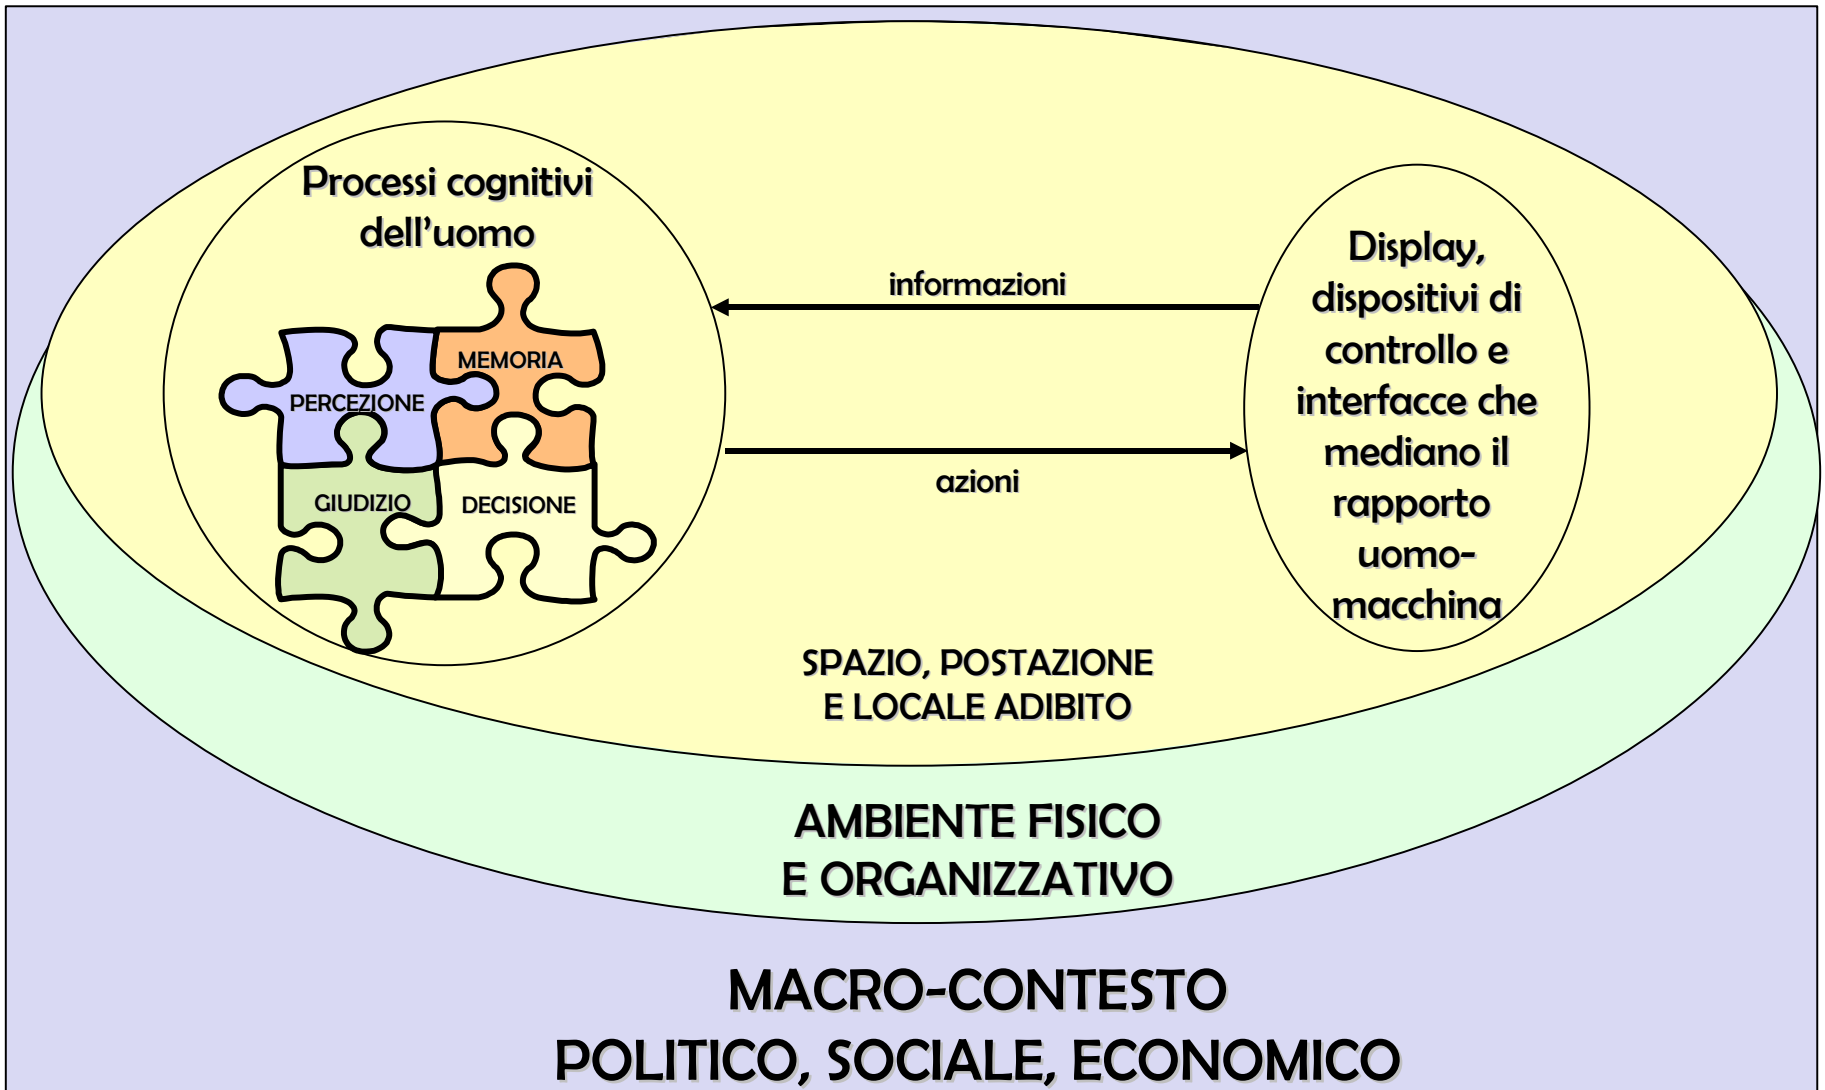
Processi cognitivi dell’uomo

MEMORIA

PERCEZIONE

GIUDIZIO

DECISIONE

informazioni

azioni

Display, dispositivi di controllo e interfacce che mediano il rapporto uomo-macchina

SPAZIO, POSTAZIONE E LOCALE ADIBITO

AMBIENTE FISICO E ORGANIZZATIVO

MACRO-CONTESTO POLITICO, SOCIALE, ECONOMICO